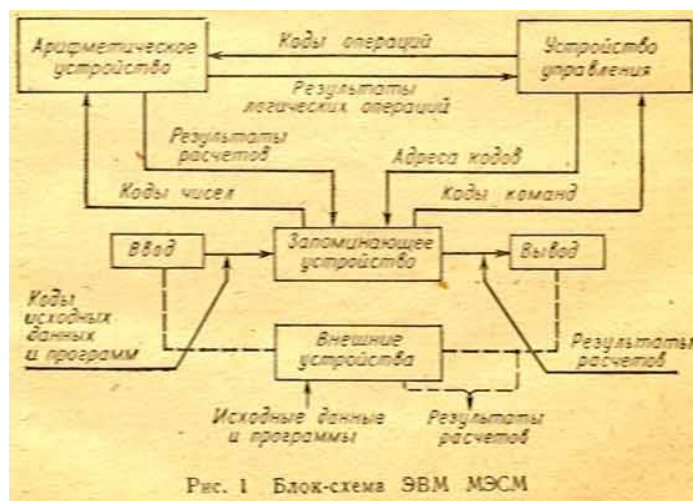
Арифметическое устройство

Коды операций

Устройство управления

Результаты логических операций

Результаты расчетов

Адреса кодов

Коды чисел

Коды команд

Ввод

Запоминающее устройство

Вывод

Коды исходных данных и программ

Внешние устройства

Результаты расчетов

Исходные данные и программы

Результаты расчетов

Рис. 1 Блок-схема ЭВМ МЭСМ